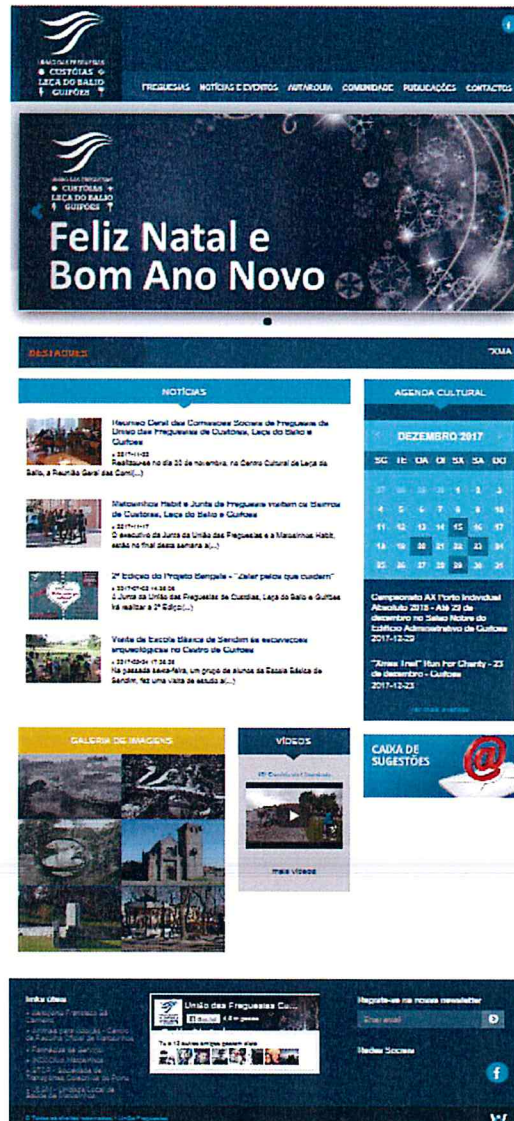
UNIÃO DAS FREGUESIAS
CUSTÓIAS
LEÇA DO BALIO
GUIFÕES

FREGUESIAS NOTÍCIAS E EVENTOS AUTARQUIA COMUNIDADE PUBLICAÇÕES CONTACTOS

UNIÃO DAS FREGUESIAS
CUSTÓIAS
LEÇA DO BALIO
GUIFÕES

Feliz Natal e Bom Ano Novo

DESTAQUES "XMA

NOTÍCIAS

Reunião Geral das Comissões Sociais de Freguesia da União das Freguesias de Custóias, Leça do Balio e Guifões
2017-11-22
Realizou-se no dia 20 de novembro, no Centro Cultural de Leça do Balio, a Reunião Geral das Com(...)

Matosinhos Habit e Junta de Freguesia visitam os Bairros de Custóias, Leça do Balio e Guifões
2017-11-17
O executivo da Junta da União das Freguesias e a Matosinhos Habit, esteve no final desta semana a(...)

2ª Edição do Projeto Bengala - "Zelar pelos que cuidam"
2017-10-03
A Junta da União das Freguesias de Custóias, Leça do Balio e Guifões irá realizar a 2ª Ediç(...)

Visita da Escola Básica de Sendim às escavações arqueológicas no Castro de Guifões
2017-03-04
Na passada sexta-feira, um grupo de alunos da Escola Básica de Sendim, fez uma visita de estudo a(...)

AGENDA CULTURAL

DEZEMBRO 2017

| SG | TE | QA | QI | SX | SA | DO |
|---|---|---|---|---|---|---|
| 27 | 28 | 29 | 30 | 1 | 2 | 3 |
| 4 | 5 | 6 | 7 | 8 | 9 | 10 |
| 11 | 12 | 13 | 14 | 15 | 16 | 17 |
| 18 | 19 | 20 | 21 | 22 | 23 | 24 |
| 25 | 26 | 27 | 28 | 29 | 30 | 31 |

Campeonato AX Porto Individual Absoluto 2018 - Até 23 de dezembro no Salão Nobre do Edifício Administrativo de Guifões
2017-12-23

"Xmas Trail" Run For Charity - 23 de dezembro - Guifões
2017-12-23

ver mais eventos

GALERIA DE IMAGENS

VÍDEOS

mais vídeos

CAIXA DE SUGESTÕES

links úteis
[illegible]

União das Freguesias Cu...
Tu e 12 outros amigos gostam disto

Registe-se na nossa newsletter
Email

Redes Sociais

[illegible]